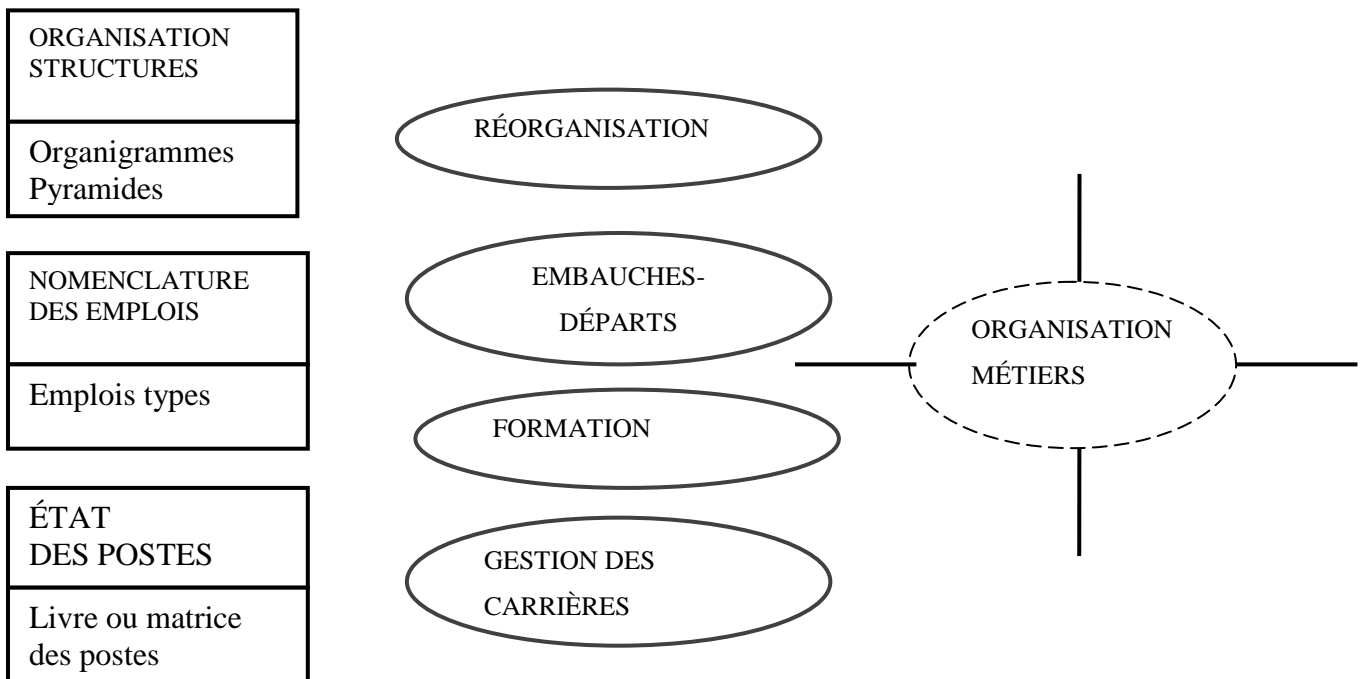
ORGANISATION STRUCTURES

Organigrammes Pyramides

NOMENCLATURE DES EMPLOIS

Emplois types

ÉTAT DES POSTES

Livre ou matrice des postes

RÉORGANISATION

EMBAUCHES-DÉPARTS

FORMATION

GESTION DES CARRIÈRES

ORGANISATION MÉTIERS